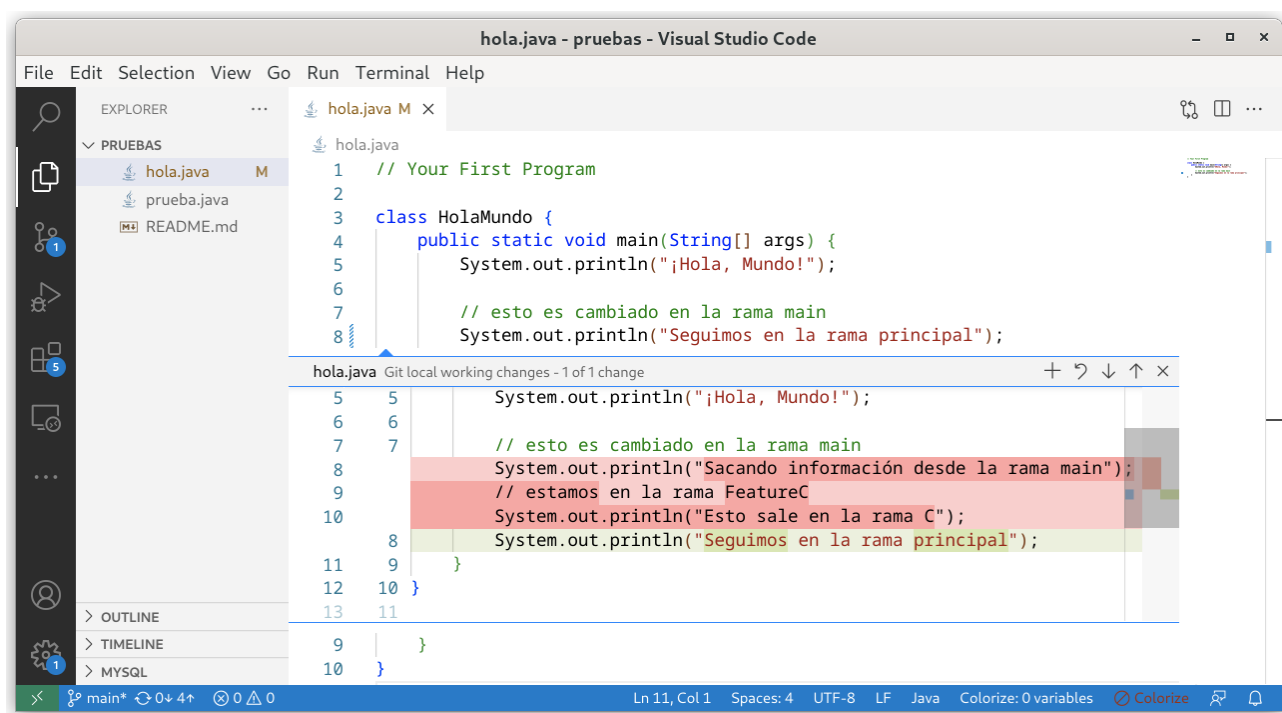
hola.java - pruebas - Visual Studio Code

File Edit Selection View Go Run Terminal Help

EXPLORER ···

PRUEBAS
hola.java M
prueba.java
README.md

hola.java M ×

hola.java

1 // Your First Program
2
3 class HolaMundo {
4 public static void main(String[] args) {
5 System.out.println("¡Hola, Mundo!");
6
7 // esto es cambiado en la rama main
8 System.out.println("Seguimos en la rama principal");

hola.java Git local working changes - 1 of 1 change

5 5 System.out.println("¡Hola, Mundo!");
6 6
7 7 // esto es cambiado en la rama main
8 System.out.println("Sacando información desde la rama main");
9 // estamos en la rama FeatureC
10 System.out.println("Esto sale en la rama C");
8 System.out.println("Seguimos en la rama principal");
11 9 }
12 10 }
13 11

9 }
10 }

OUTLINE
TIMELINE
MYSQL

main* 0↓ 4↑ ⊗ 0 ⚠ 0 Ln 11, Col 1 Spaces: 4 UTF-8 LF Java Colorize: 0 variables Colorize